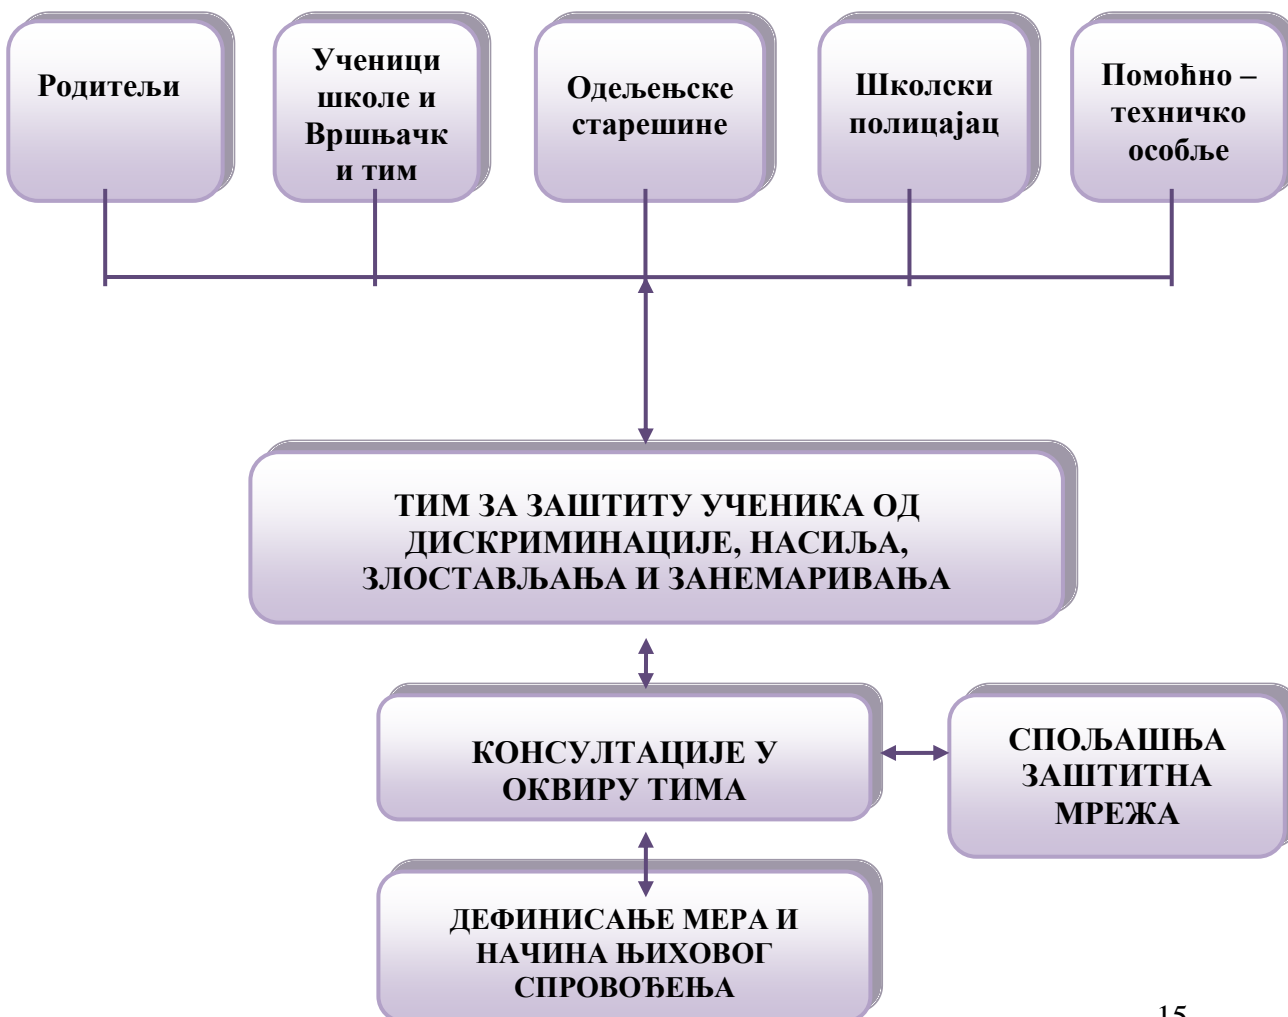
Родитељи

Ученици школе и Вршњачк и тим

Одељењске старешине

Школски полицајац

Помоћно – техничко особље

ТИМ ЗА ЗАШТИТУ УЧЕНИКА ОД ДИСКРИМИНАЦИЈЕ, НАСИЉА, ЗЛОСТАВЉАЊА И ЗАНЕМАРИВАЊА

КОНСУЛТАЦИЈЕ У ОКВИРУ ТИМА

СПОЉАШЊА ЗАШТИТНА МРЕЖА

ДЕФИНИСАЊЕ МЕРА И НАЧИНА ЊИХОВОГ СПРОВОЂЕЊА

15